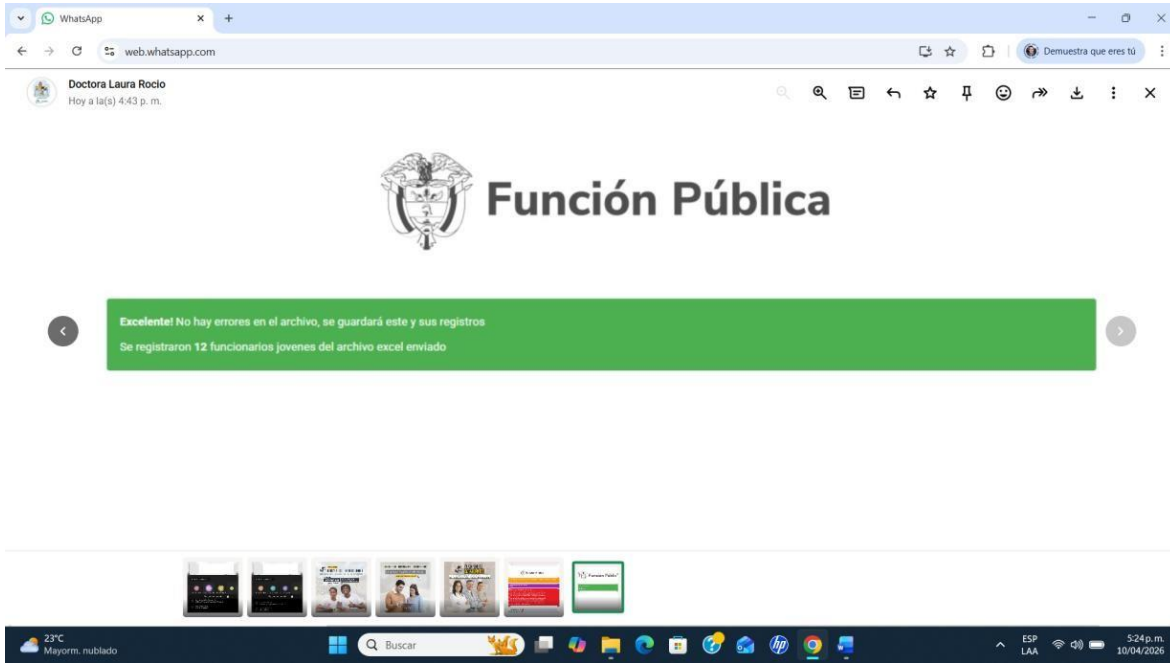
WhatsApp

web.whatsapp.com

Demuestra que eres tú

Doctora Laura Rocio
Hoy a la(s) 4:43 p. m.

Función Pública

**Excelente!** No hay errores en el archivo, se guardará este y sus registros

Se registraron **12** funcionarios jovenes del archivo excel enviado

23°C
Mayorm. nublado

Buscar

ESP
LAA

5:24 p. m.
10/04/2026